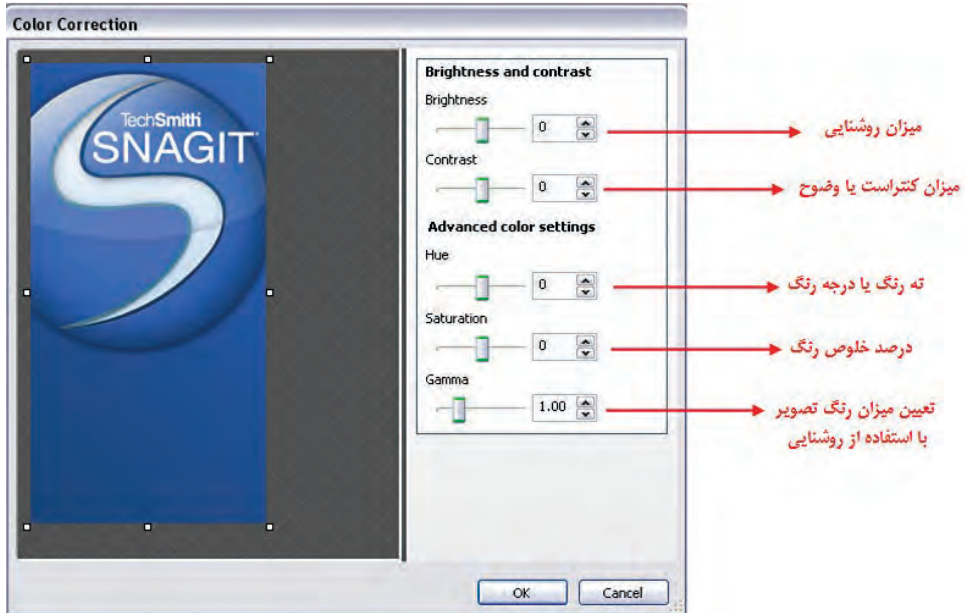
Color Correction

TechSmith
SNAGIT

Brightness and contrast
Brightness
0
میزان روشنایی
Contrast
0
میزان کنتراست یا وضوح
Advanced color settings
Hue
0
ته رنگ یا درجه رنگ
Saturation
0
درصد خلوص رنگ
Gamma
1.00
تعیین میزان رنگ تصویر با استفاده از روشنایی

OK
Cancel